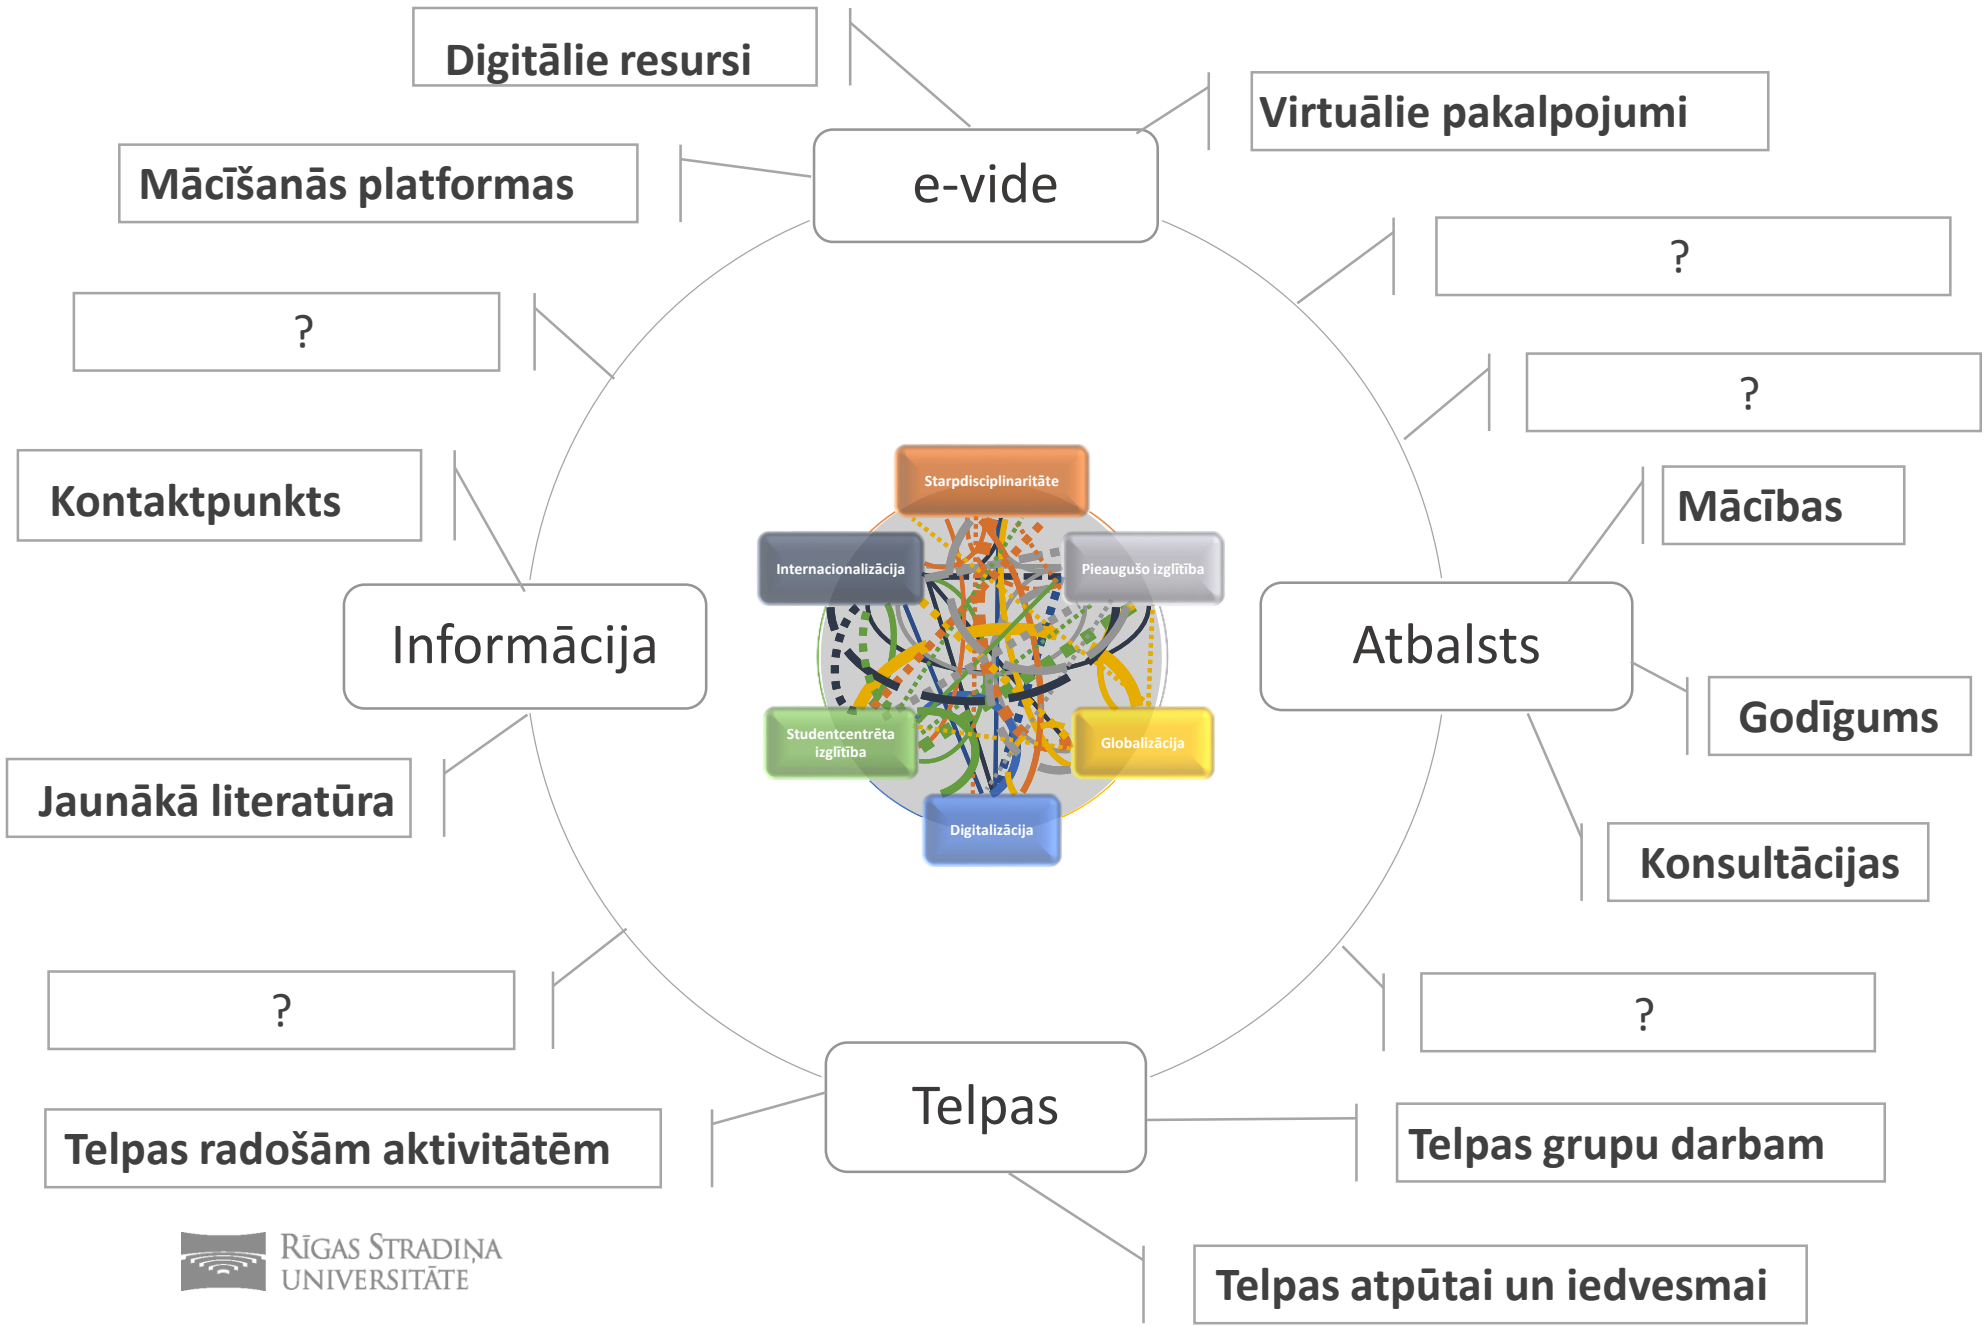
Digitālie resursi

Virtuālie pakalpojumi

Mācīšanās platformas

e-vide

?

?

?

Starpdisciplinaritāte

Internacionalizācija

Pieaugušo izglītība

Kontaktpunkts

Mācības

Informācija

Atbalsts

Godīgums

Studentcentrēta izglītība

Globalizācija

Jaunākā literatūra

Digitalizācija

Konsultācijas

?

?

Telpas

Telpas radošām aktivitātēm

Telpas grupu darbam

Rīgas Stradiņa Universitāte

Telpas atpūtai un iedvesmai